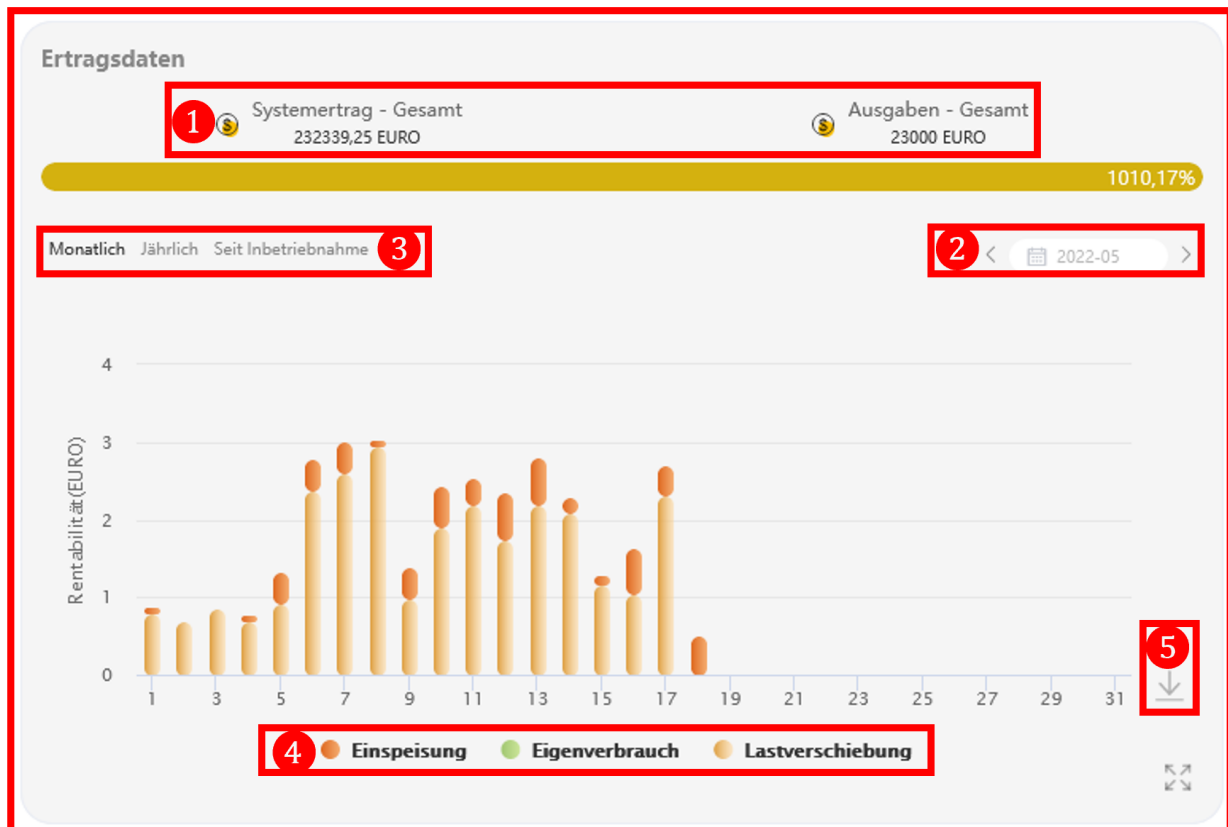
Ertragsdaten

1 Systemertrag - Gesamt
232339,25 EURO

Ausgaben - Gesamt
23000 EURO

1010,17%

Monatlich Jährlich Seit Inbetriebnahme 3

2 < 2022-05 >

4
3
2
1
0
Rentabilität(EURO)

1 3 5 7 9 11 13 15 17 19 21 23 25 27 29 31

5

4 Einspeisung Eigenverbrauch Lastverschiebung